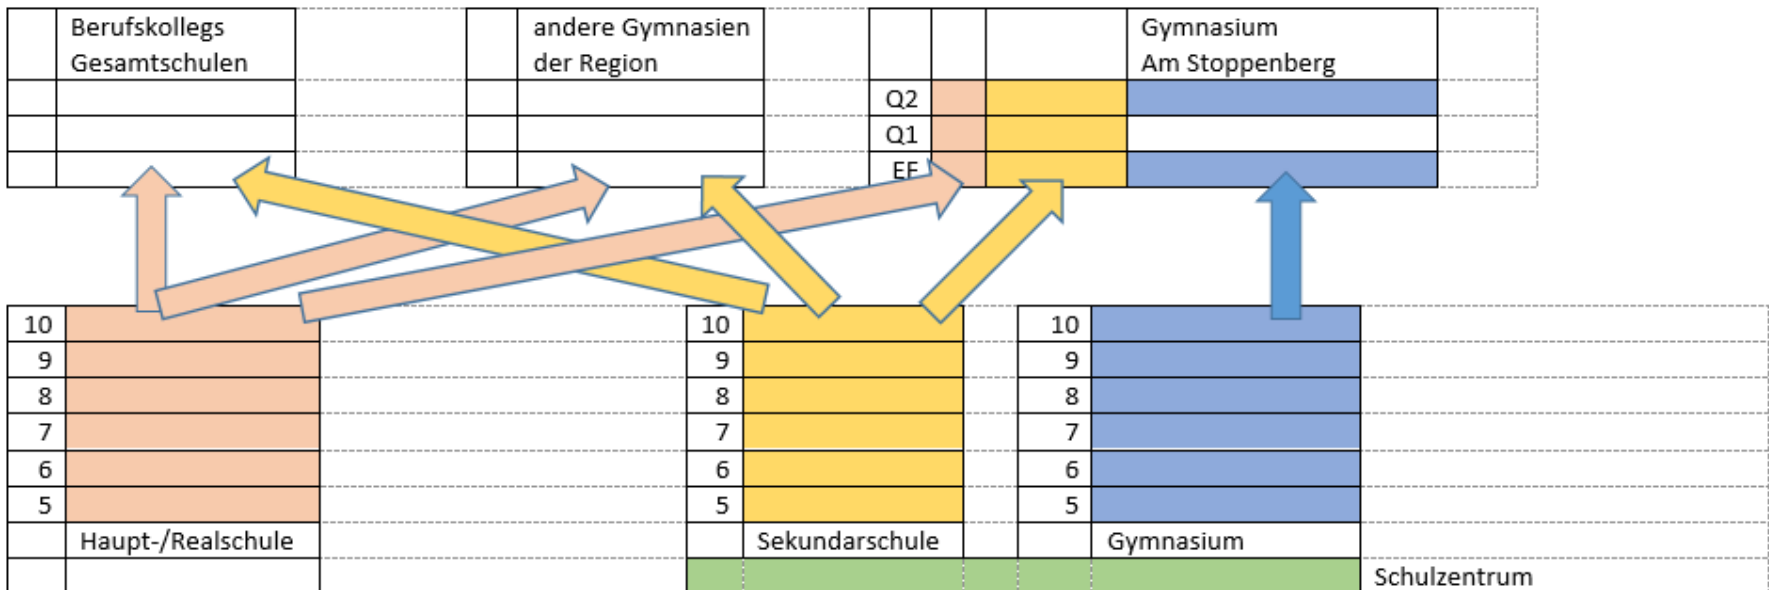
Berufskollegs Gesamtschulen

andere Gymnasien der Region

Gymnasium Am Stoppenberg

Q2
Q1
EF

| 10 |
|---|
| 9 |
| 8 |
| 7 |
| 6 |
| 5 |

Haupt-/Realschule

| 10 |
|---|
| 9 |
| 8 |
| 7 |
| 6 |
| 5 |

Sekundarschule

| 10 |
|---|
| 9 |
| 8 |
| 7 |
| 6 |
| 5 |

Gymnasium

Schulzentrum